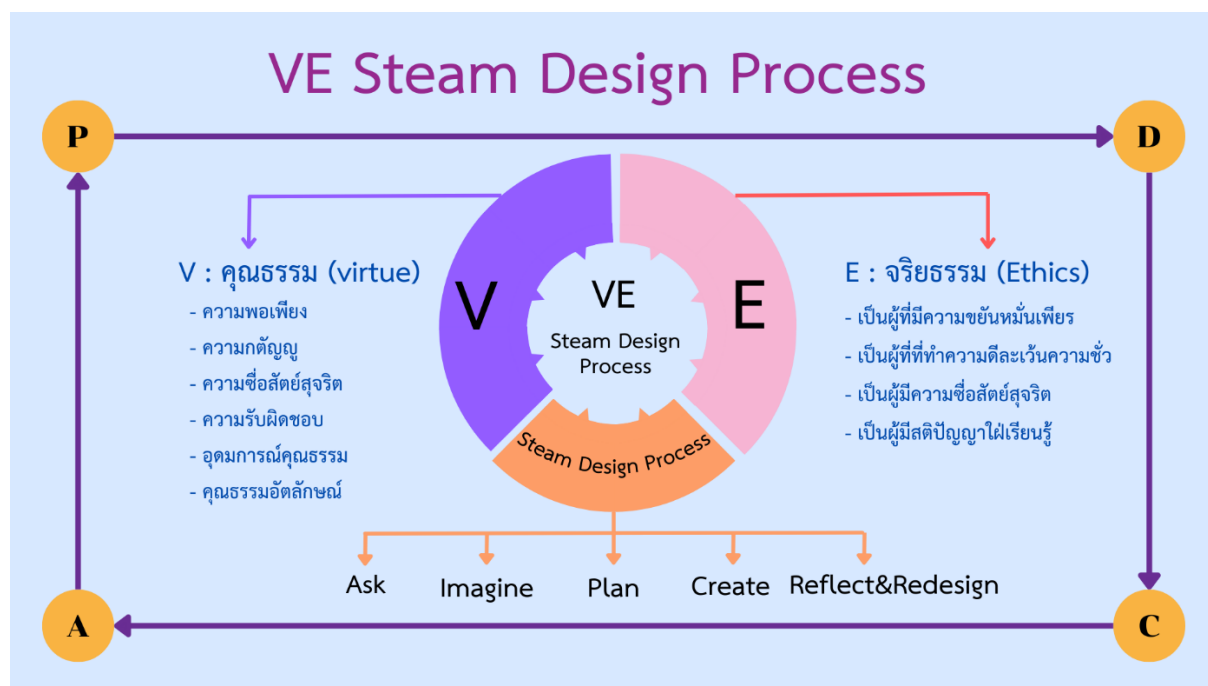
VE Steam Design Process

P

D

V : คุณธรรม (virtue)
- ความพอเพียง
- ความกตัญญู
- ความซื่อสัตย์สุจริต
- ความรับผิดชอบ
- อุดมการณ์คุณธรรม
- คุณธรรมอัตลักษณ์

V

VE
Steam Design Process

E

Steam Design Process

E : จริยธรรม (Ethics)
- เป็นผู้ที่มีความขยันหมั่นเพียร
- เป็นผู้ที่ที่ทำความดีละเว้นความชั่ว
- เป็นผู้มีความซื่อสัตย์สุจริต
- เป็นผู้มีสติปัญญาใฝ่เรียนรู้

Ask
Imagine
Plan
Create
Reflect&Redesign

A

C